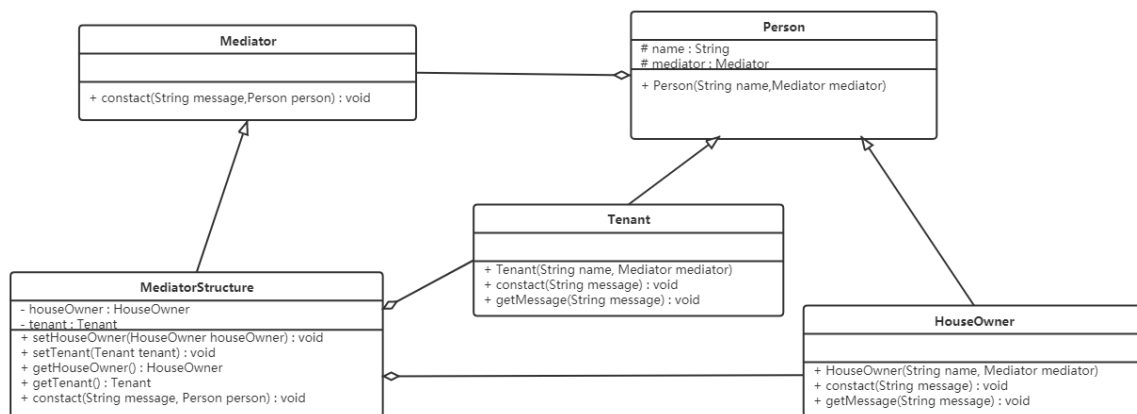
Mediator

+ constact(String message,Person person) : void

Person

# name : String
# mediator : Mediator

+ Person(String name,Mediator mediator)

Tenant

+ Tenant(String name, Mediator mediator)
+ constact(String message) : void
+ getMessage(String message) : void

MediatorStructure

- houseOwner : HouseOwner
- tenant : Tenant

+ setHouseOwner(HouseOwner houseOwner) : void
+ setTenant(Tenant tenant) : void
+ getHouseOwner() : HouseOwner
+ getTenant() : Tenant
+ constact(String message, Person person) : void

HouseOwner

+ HouseOwner(String name, Mediator mediator)
+ constact(String message) : void
+ getMessage(String message) : void